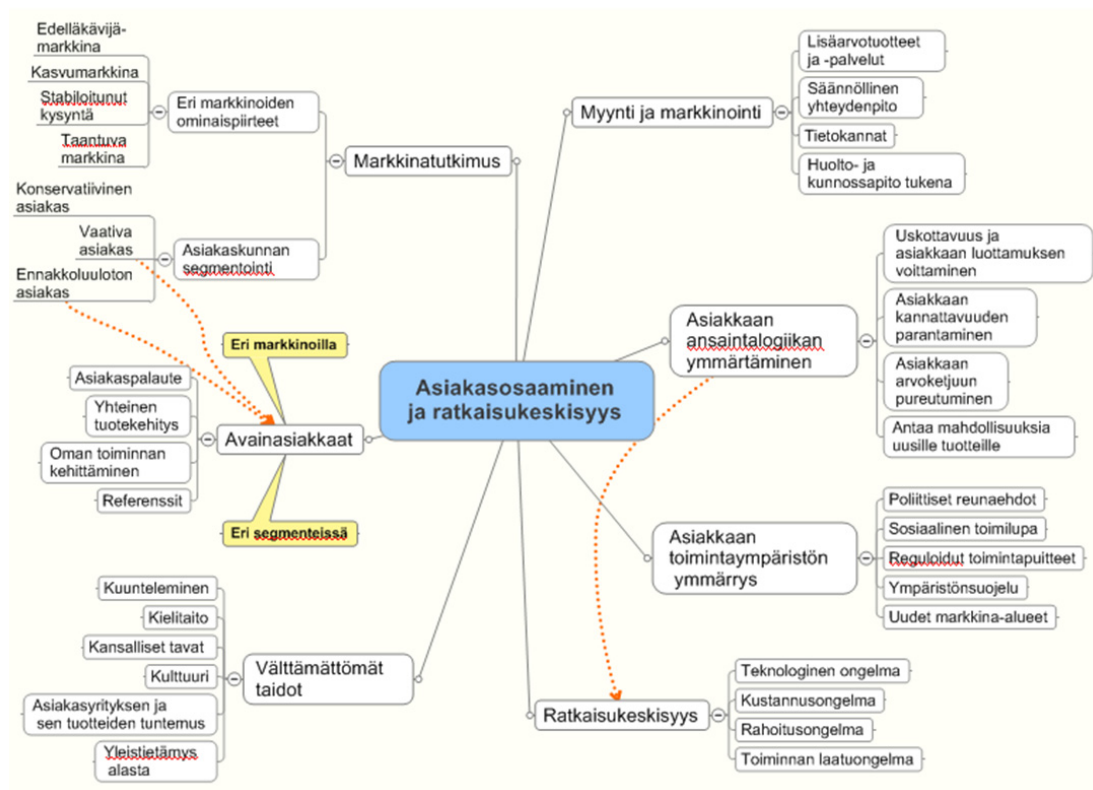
Asiakasosaaminen ja ratkaisukeskisyys

Markkinatutkimus

Eri markkinoiden ominaispiirteet

Edelläkävijämarkkina

Kasvumarkkina

Stabiloitunut kysyntä

Taantuva markkina

Asiakaskunnan segmentointi

Konservatiivinen asiakas

Vaativa asiakas

Ennakkoluuloton asiakas

Avainasiakkaat

Eri markkinoilla

Eri segmenteissä

Asiakaspalaute

Yhteinen tuotekehitys

Oman toiminnan kehittäminen

Referenssit

Välttämättömät taidot

Kuunteleminen

Kielitaito

Kansalliset tavat

Kulttuuri

Asiakasyrityksen ja sen tuotteiden tuntemus

Yleistietämys alasta

Myynti ja markkinointi

Lisäarvotuotteet ja -palvelut

Säännöllinen yhteydenpito

Tietokannat

Huolto- ja kunnossapito tukena

Asiakkaan ansaintalogiikan ymmärtäminen

Uskottavuus ja asiakkaan luottamuksen voittaminen

Asiakkaan kannattavuuden parantaminen

Asiakkaan arvoketjuun pureutuminen

Antaa mahdollisuuksia uusille tuotteille

Asiakkaan toimintaympäristön ymmärrys

Poliittiset reunaehdot

Sosiaalinen toimilupa

Reguloidut toimintapuitteet

Ympäristönsuojelu

Uudet markkina-alueet

Ratkaisukeskisyys

Teknologinen ongelma

Kustannusongelma

Rahoitusongelma

Toiminnan laatuongelma